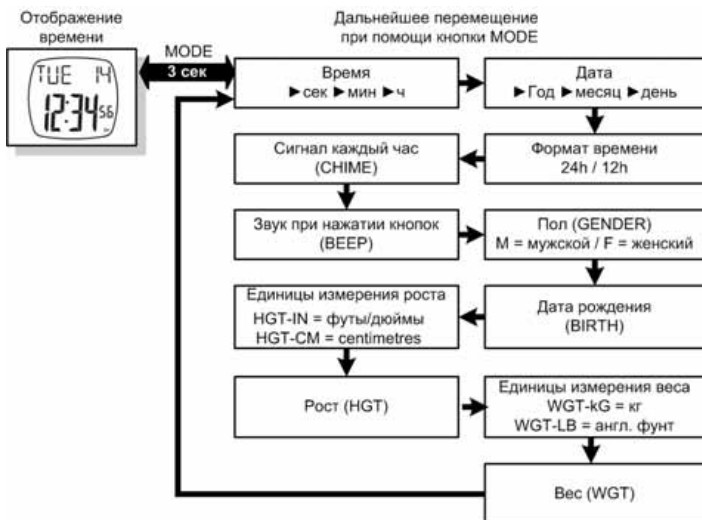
Отображение времени

TUE 14
12:34 56

MODE
3 сек

Дальнейшее перемещение при помощи кнопки MODE

Время
►сек ►мин ►ч

Дата
►Год ►месяц ►день

Формат времени
24h / 12h

Сигнал каждый час
(CHIME)

Звук при нажатии кнопок
(BEEP)

Пол (GENDER)
M = мужской / F = женский

Дата рождения
(BIRTH)

Единицы измерения роста
HGT-IN = футы/дюймы
HGT-CM = centimetres

Рост (HGT)

Единицы измерения веса
WGT-kG = кг
WGT-LB = англ. фунт

Вес (WGT)